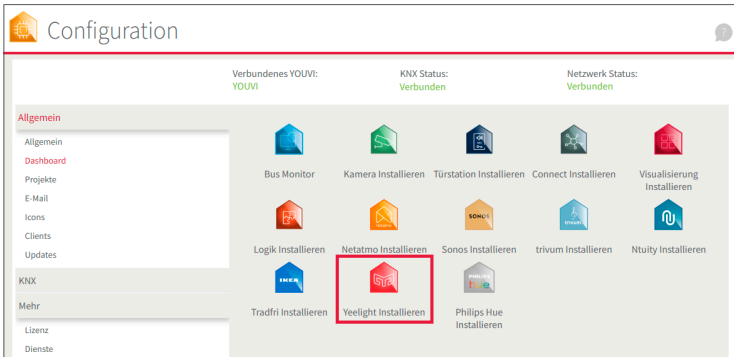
Configuration

Verbundenes YOUVI:
YOUVI

KNX Status:
Verbunden

Netzwerk Status:
Verbunden

Allgemein
Allgemein
Dashboard
Projekte
E-Mail
Icons
Clients
Updates
KNX
Mehr
Lizenz
Dienste

Bus Monitor
Kamera Installieren
Türstation Installieren
Connect Installieren
Visualisierung Installieren
Logik Installieren
netatmo
Netatmo Installieren
SONOS
Sonos Installieren
trivum
trivum Installieren
Ntuity Installieren
IKEA
Tradfri Installieren
Yeelight Installieren
PHILIPS hue
Philips Hue Installieren